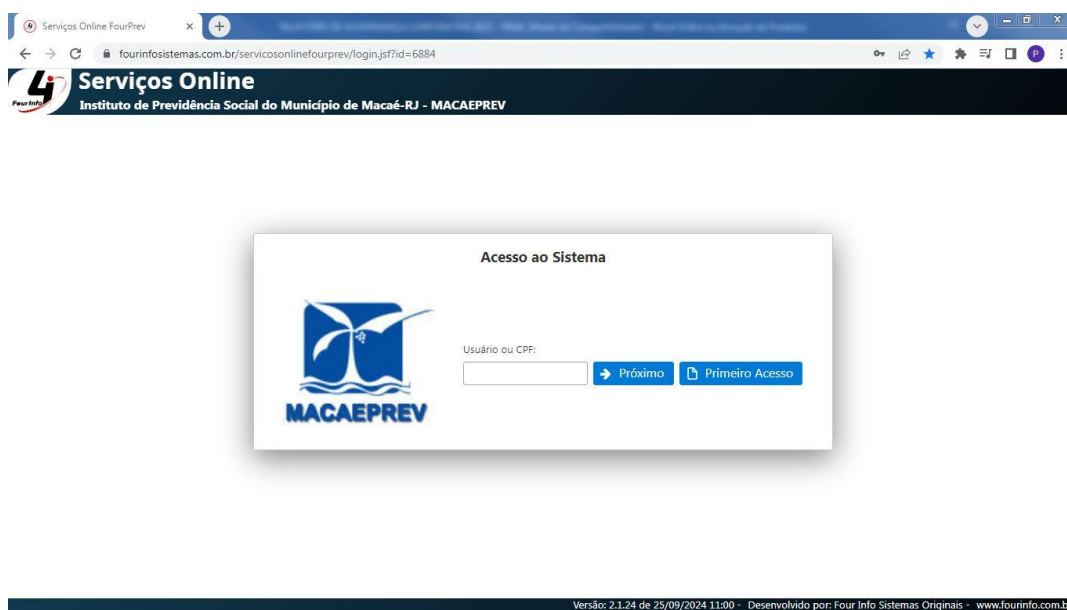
Serviços Online FourPrev
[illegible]
fourinfosistemas.com.br/servicosonlinefourprev/login.jsf?id=6884
P

Four Info
Serviços Online
Instituto de Previdência Social do Município de Macaé-RJ - MACAEPREV

Acesso ao Sistema

MACAEPREV

Usuário ou CPF:

Próximo
Primeiro Acesso

Versão: 2.1.24 de 25/09/2024 11:00 - Desenvolvido por: Four Info Sistemas Originais - www.fourinfo.com.b